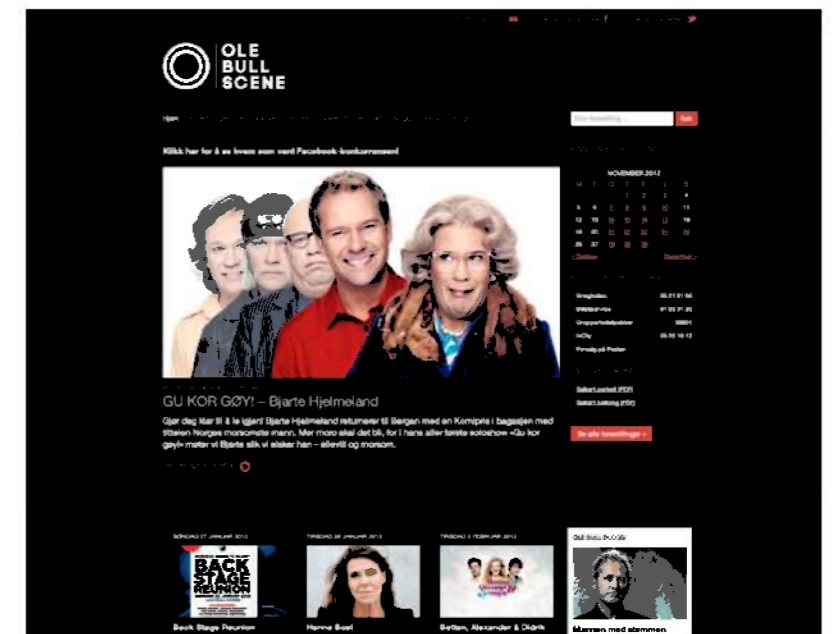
OLE
BULL
SCENE

Hjem

Klikk her for å se hvem som vant Facebook-konkurransen!

Søk forestilling... Søk

NOVEMBER 2012

| M | T | O | T | F | L | S |
|---|---|---|---|---|---|---|
| | | | 1 | 2 | 3 | 4 |
| 5 | 6 | 7 | 8 | 9 | 10 | 11 |
| 12 | 13 | 14 | 15 | 16 | 17 | 18 |
| 19 | 20 | 21 | 22 | 23 | 24 | 25 |
| 26 | 27 | 28 | 29 | 30 | | |

« Oktober Desember »

GU KOR GØY! – Bjarte Hjelmeland

Gjør deg klar til å le igjen! Bjarte Hjelmeland returnerer til Bergen med en Komiprís i bagasjen med tittelen Norges morsomste mann. Mer moro skal det bli, for i hans aller første soloshow «Gu kor gøy!» møter vi Bjarte slik vi elsker han – ellevill og morsom.

Se alle forestillinger »

SØNDAG 27 JANUAR 2013
BACK STAGE REUNION
Back Stage Reunion

TIRSDAG 29 JANUAR 2013
Hanne Bool

TIRSDAG 5 FEBRUAR 2013
Bettan, Alexander & Didrik

Mannen med stemmen